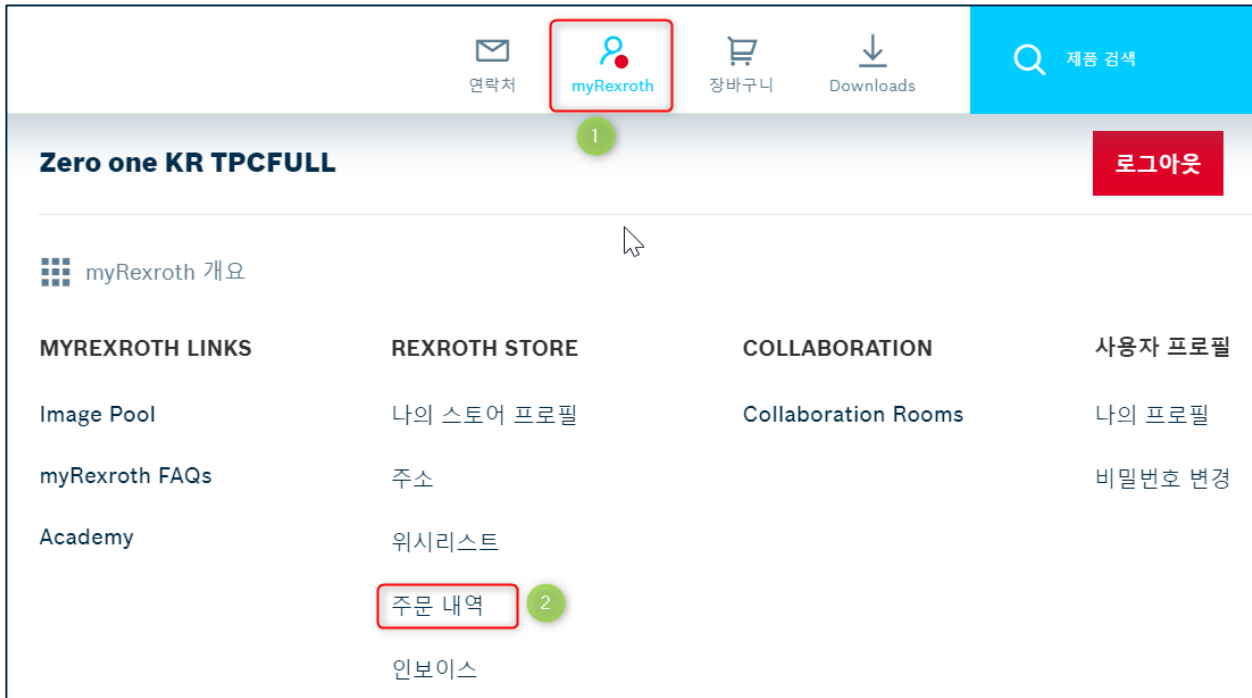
연락처
myRexroth
장바구니
Downloads
제품 검색

1

Zero one KR TPCFULL

로그아웃

myRexroth 개요

MYREXROTH LINKS
Image Pool
myRexroth FAQs
Academy

REXROTH STORE
나의 스토어 프로필
주소
위시리스트
주문 내역
2
인보이스

COLLABORATION
Collaboration Rooms

사용자 프로필
나의 프로필
비밀번호 변경